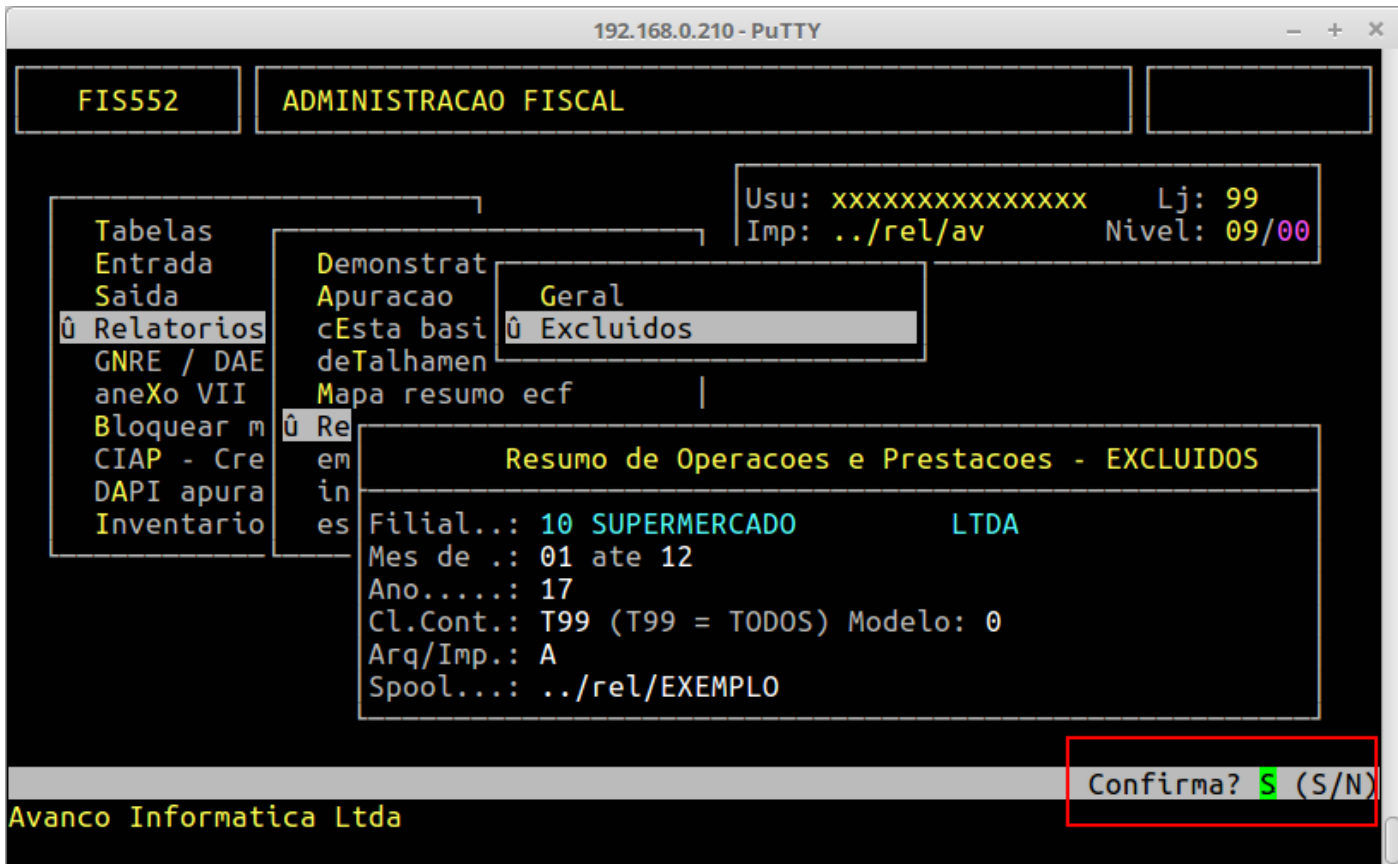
192.168.0.210 - PuTTY

FIS552

ADMINISTRACAO FISCAL

Usu: xxxxxxxxxxxxxxx Lj: 99
Imp: ../rel/av Nivel: 09/00

Tabelas
Entrada
Saida
û Relatorios
GNRE / DAE
aneXo VII
Bloquear m
CIAP - Cre
DAPI apura
Inventario

Demonstrat
Apuracao
cEsta basi
deTalhamen
Mapa resumo ecf
û Re
em
in
es

Geral
û Excluidos

Resumo de Operacoes e Prestacoes - EXCLUIDOS

Filial..: 10 SUPERMERCADO LTDA
Mes de .: 01 ate 12
Ano.....: 17
Cl.Cont.: T99 (T99 = TODOS) Modelo: 0
Arq/Imp.: A
Spool...: ../rel/EXEMPLO

Confirma? S (S/N)

Avanco Informatica Ltda